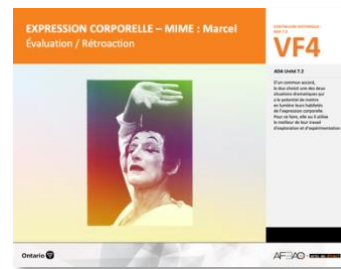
EXPRESSION CORPORELLE – MIME : Marcel
Évaluation / Rétroaction

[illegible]

VF4

AEA Unité 7.2

D'un commun accord, le duo choisit une des deux situations dramatiques qui a le potentiel de mettre en lumière leurs habiletés de l'expression corporelle. Pour ce faire, elle ou il utilise le meilleur de leur travail d'exploration et d'expérimentation.

Ontario

AFÉAO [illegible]